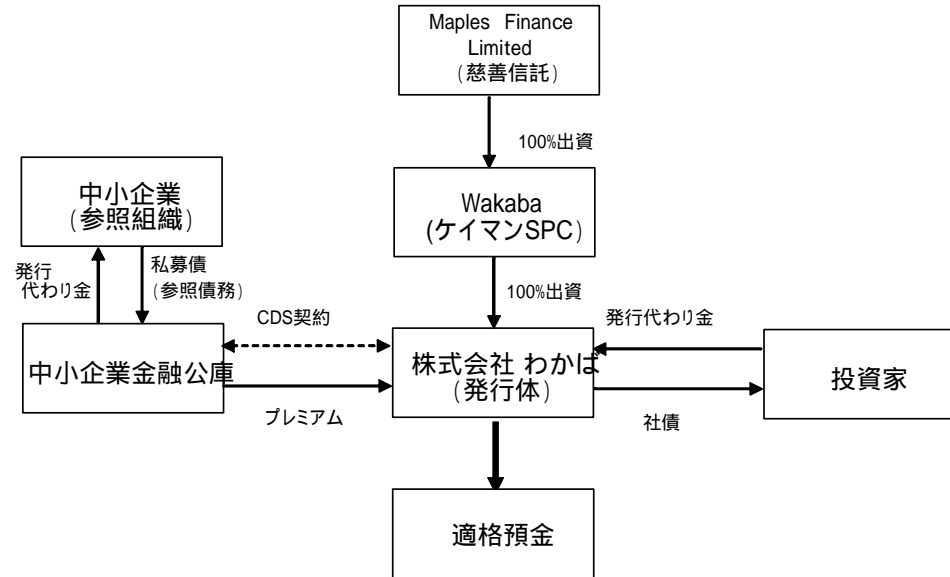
Maples Finance Limited
（慈善信託）

100%出資

中小企業
（参照組織）

Wakaba
(ケイマンSPC）

発行
代わり金

私募債
（参照債務）

100%出資

CDS契約

発行代わり金

中小企業金融公庫

株式会社 わかば
（発行体）

投資家

プレミアム

社債

適格預金